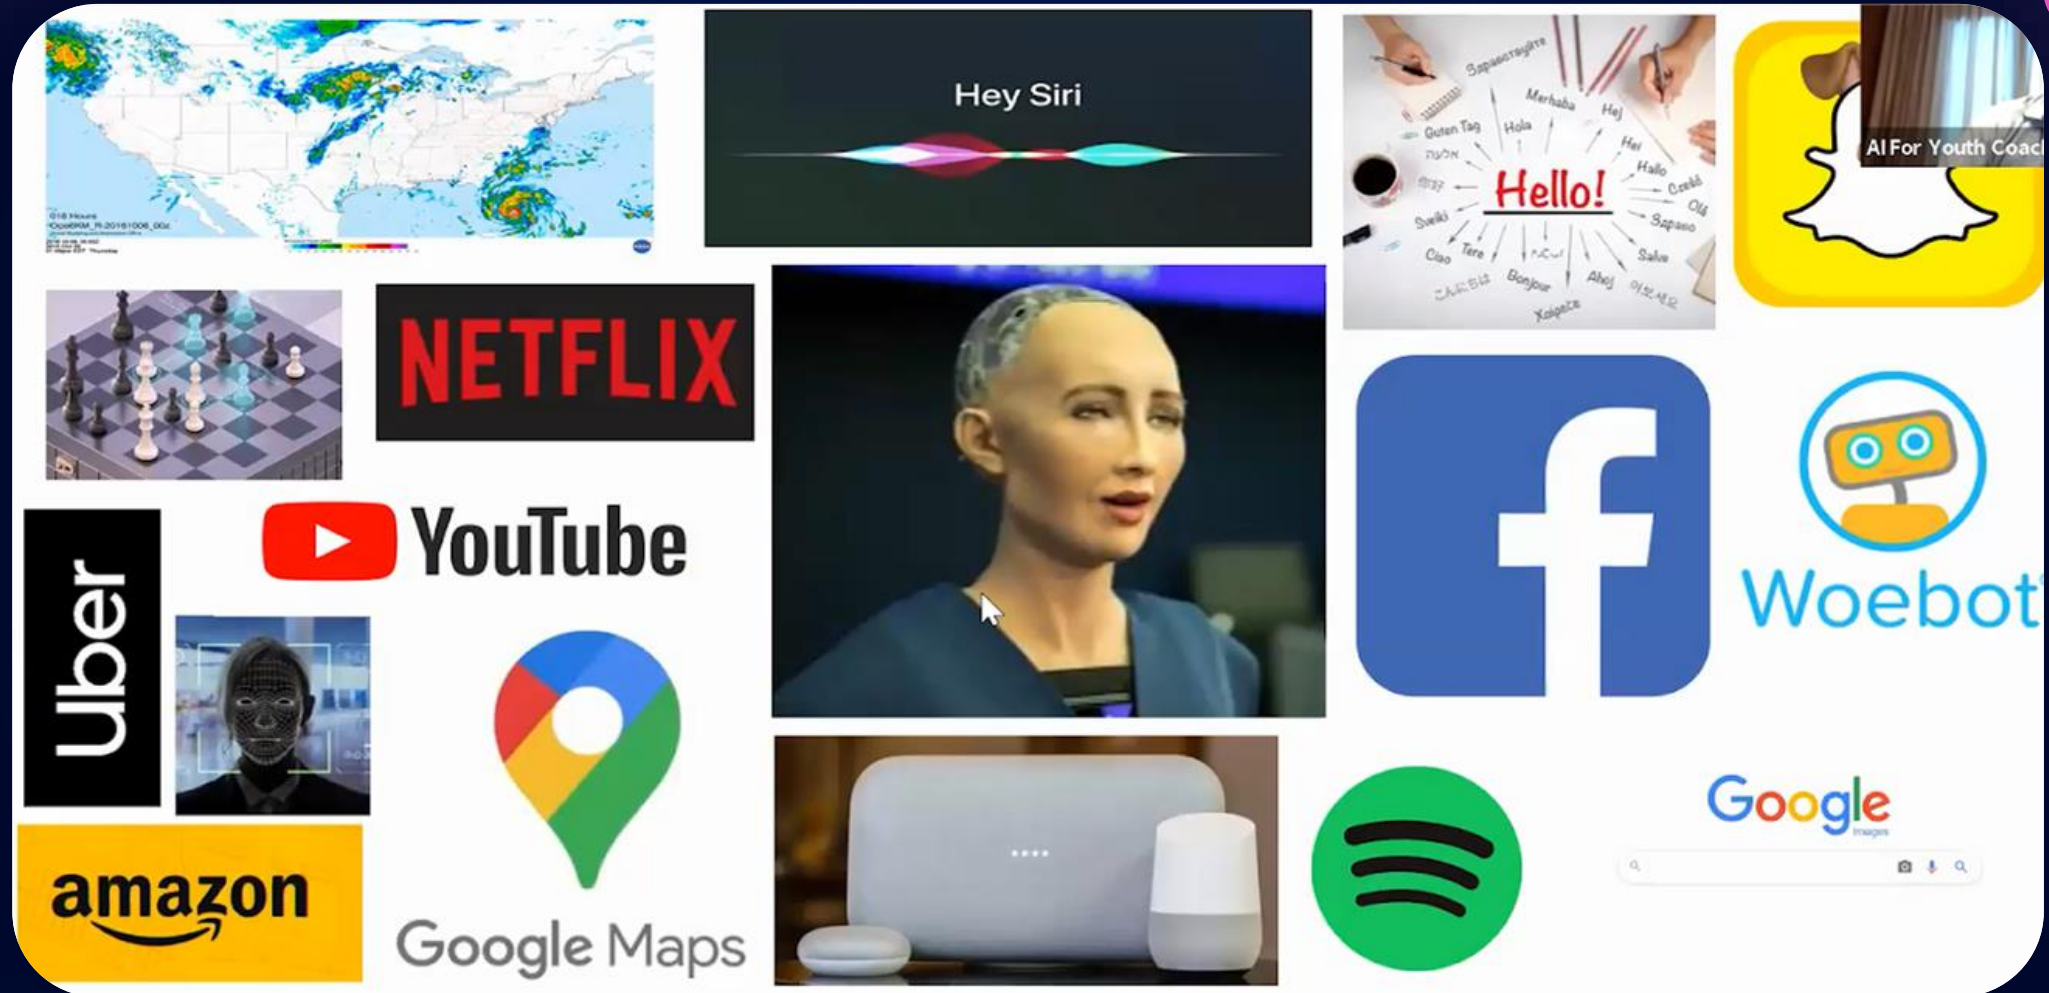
Hey Siri

Hello!

Здравствуйте
Merhaba
Hej
Guten Tag
Hola
Hei
Hallo
Cześć
Olá
Szia
Sveiki
Salve
Ciao
Tere
Bonjour
Ahoj
こんにちは
안녕하세요
Xaipete

AI For Youth Coac

NETFLIX

YouTube

Uber

Woebot

amazon

Google Maps

Google
Images